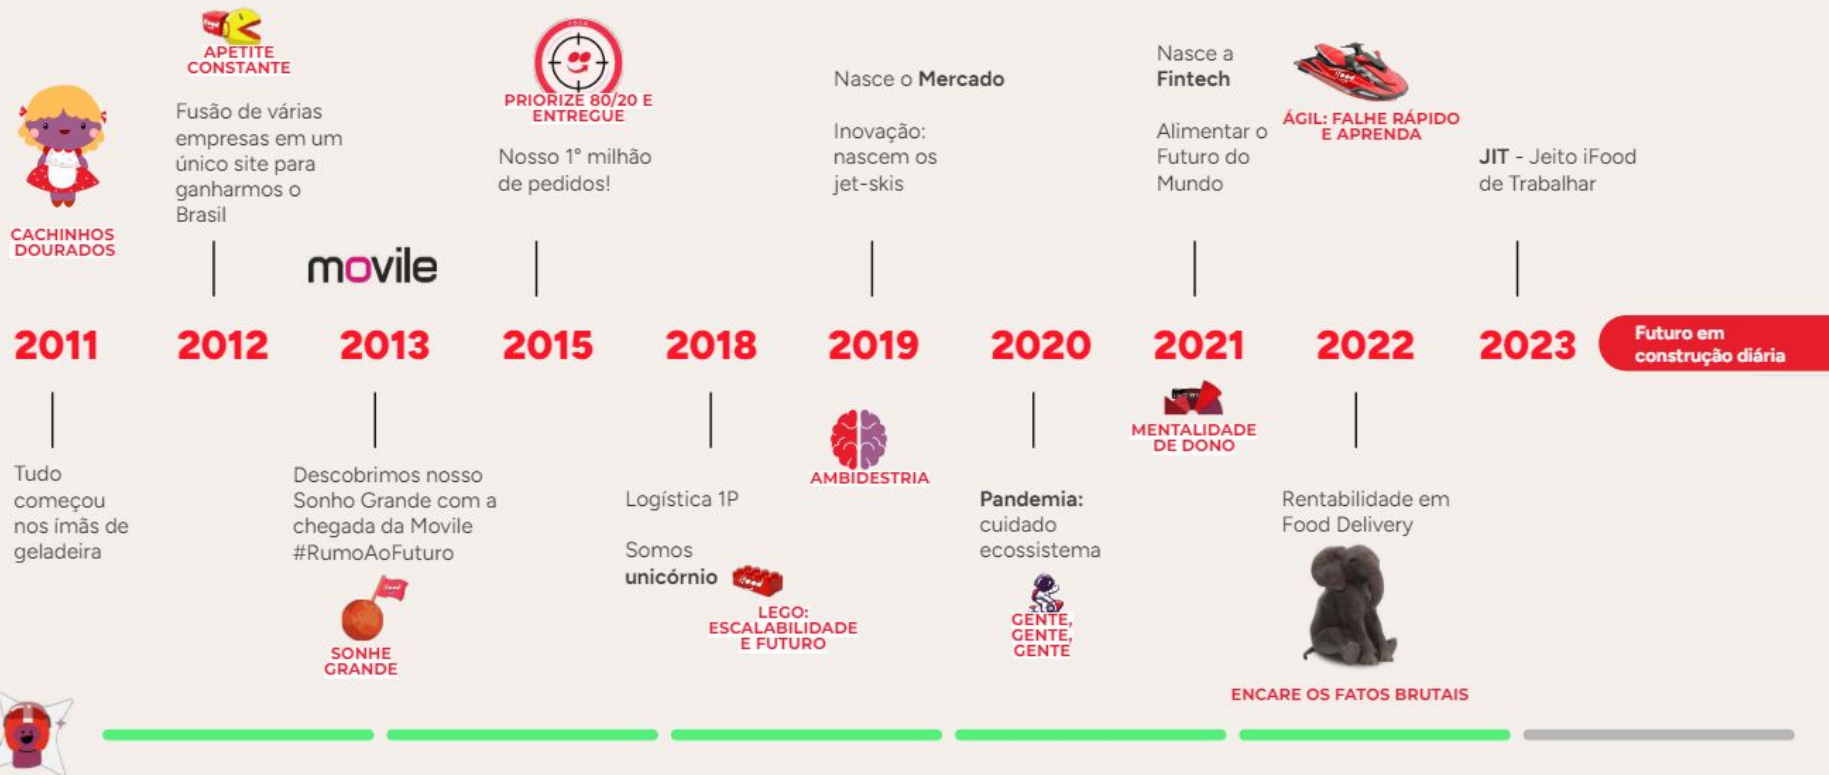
CACHINHOS DOURADOS

APETITE CONSTANTE

Fusão de várias empresas em um único site para ganharmos o Brasil

movile

PRIORIZE 80/20 E ENTREGUE

Nosso 1° milhão de pedidos!

Nasce o **Mercado**

Inovação: nascem os jet-skis

Nasce a **Fintech**

Alimentar o Futuro do Mundo

ÁGIL: FALHE RÁPIDO E APRENDA

**JIT** - Jeito iFood de Trabalhar

2011 2012 2013 2015 2018 2019 2020 2021 2022 2023

Futuro em construção diária

Tudo começou nos ímãs de geladeira

Descobrimos nosso Sonho Grande com a chegada da Movile #RumoAoFuturo

SONHE GRANDE

Logística 1P

Somos **unicórnio**

LEGO: ESCALABILIDADE E FUTURO

AMBIDESTRIA

**Pandemia:** cuidado ecossistema

GENTE, GENTE, GENTE

MENTALIDADE DE DONO

Rentabilidade em Food Delivery

ENCARE OS FATOS BRUTAIS